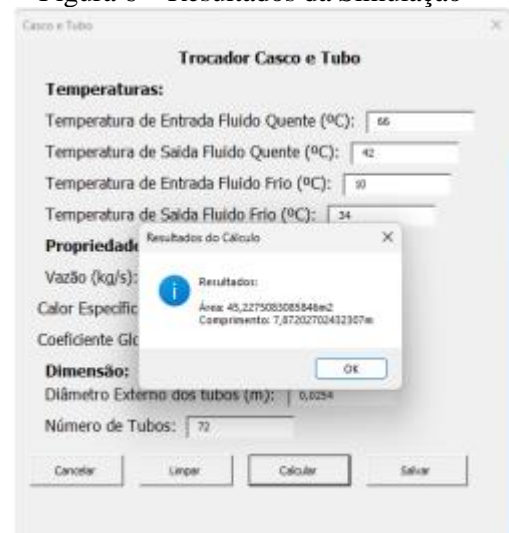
Figura 6 – Resultados da Simulação

Casco e Tubo

×

Trocador Casco e Tubo

Temperaturas:

Temperatura de Entrada Fluído Quente (ºC): 66

Temperatura de Saída Fluído Quente (ºC): 42

Temperatura de Entrada Fluído Frio (ºC): 10

Temperatura de Saída Fluído Frio (ºC): 34

Propriedad

Vazão (kg/s):

Calor Específic

Coeficiente Glo

Dimensão:

Diâmetro Externo dos tubos (m): 0,0254

Número de Tubos: 72

Cancelar

Limpar

Calcular

Salvar

Resultados do Cálculo

×

Resultados:

Área: 45,2275083085846m2
Comprimento: 7,87202702432307m

OK